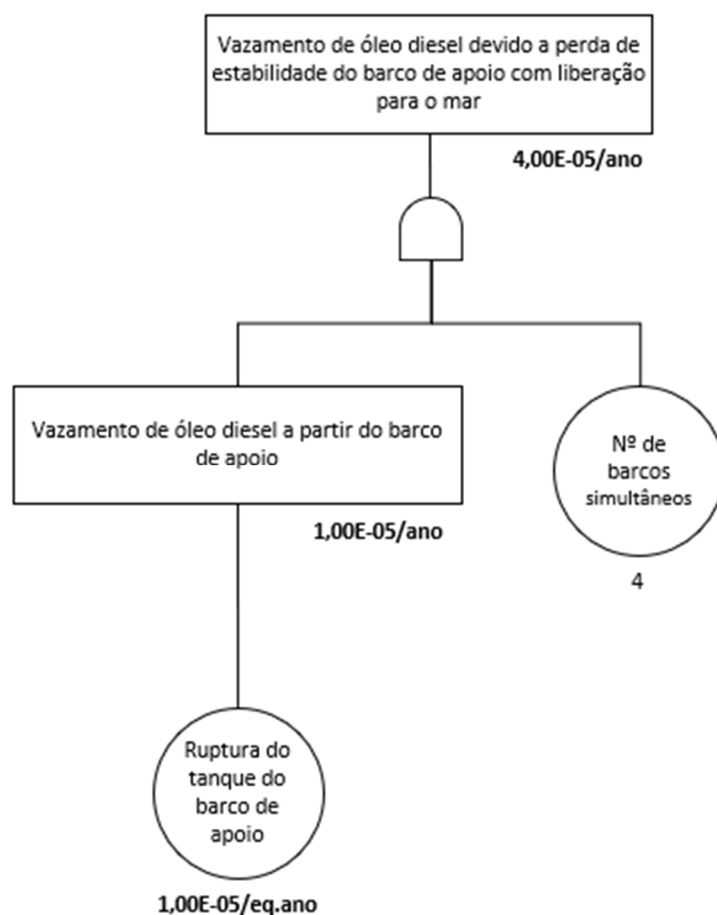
Vazamento de óleo diesel devido a perda de estabilidade do barco de apoio com liberação para o mar

4,00E-05/ano

Vazamento de óleo diesel a partir do barco de apoio

1,00E-05/ano

Nº de barcos simultâneos

4

Ruptura do tanque do barco de apoio

1,00E-05/eq.ano